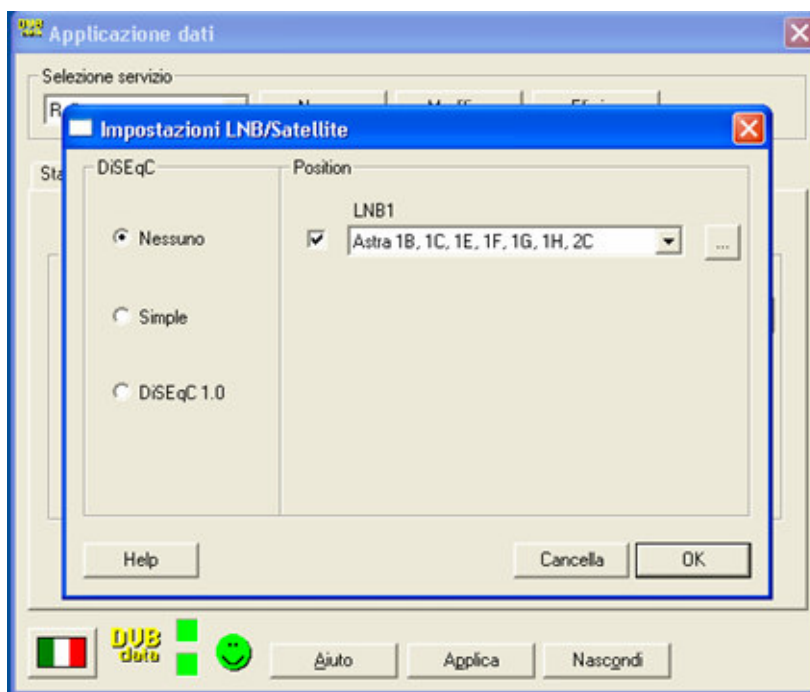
Applicazione dati

Selezione servizio

R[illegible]

Sta

Impostazioni LNB/Satellite

DiSEqC

Nessuno

Simple

DiSEqC 1.0

Position

LNB1

Astra 1B, 1C, 1E, 1F, 1G, 1H, 2C

...

Help

Cancella

OK

DVB data

Aiuto

Applica

Nascondi